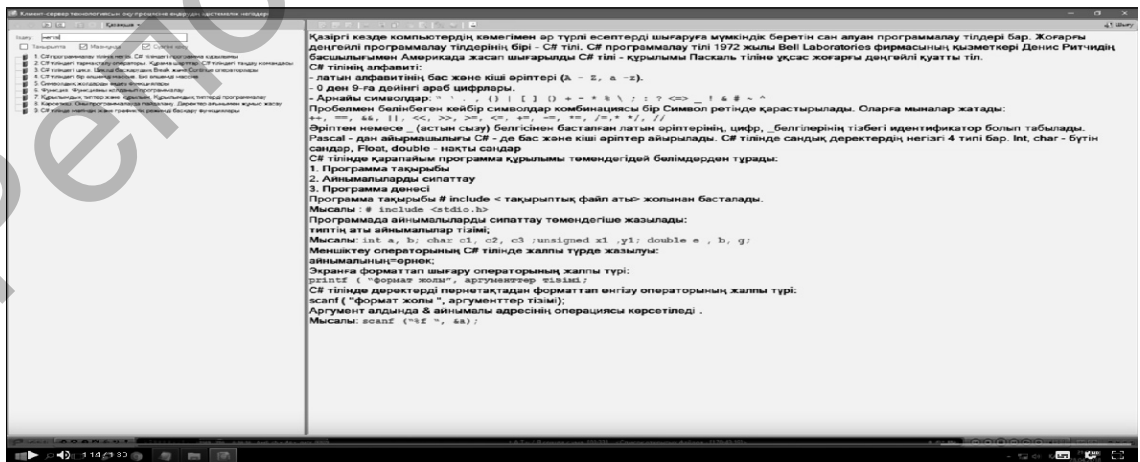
Клиент-сервер технологиясы жүйесіндегі мәліметтер қоры

Іздеу: негізі

Тақырыпта Мазмұнда Сәйкес сөз

Қазіргі кезде компьютердің көмегімен әр түрлі есептерді шығаруға мүмкіндік беретін сан алуан программалау тілдері бар. Жоғарғы деңгейлі программалау тілдерінің бірі - C# тілі. C# программалау тілі 1972 жылы Bell Laboratories фирмасының қызметкері Денис Ритчидің басшылығымен Америкада жасап шығарылды C# тілі - құрылымы Паскаль тіліне ұқсас жоғарғы деңгейлі қуатты тіл.
C# тілінің алфавиті:
- латын алфавитінің бас және кіші әріптері (A - Z, a -z).
- 0 ден 9-ға дейінгі араб цифрлары.
- Арнайы символдар: " ' , . ( ) | [ ] { } + - * % \ ; : ? <=> _ ! & # ~ ^
Пробелмен бөлінбеген кейбір символдар комбинациясы бір Символ ретінде қарастырылады. Оларға мыналар жатады:
++, ==, &&, ||, <<, >>, >=, <=, +=, -=, *=, /=,* */, //
Әріптен немесе _ (астын сызу) белгісінен басталған латын әріптерінің, цифр, _белгілерінің тізбегі идентификатор болып табылады. Pascal - дан айырмашылығы C# - де бас және кіші әріптер айырылады. C# тілінде сандық деректердің негізгі 4 типі бар. Int, char - бүтін сандар, Float, double - нақты сандар
C# тілінде қарапайым программа құрылымы төмендегідей бөлімдерден тұрады:
1. Программа тақырыбы
2. Айнымалыларды сипаттау
3. Программа денесі
Программа тақырыбы # include < тақырыптық файл аты> жолынан басталады.
Мысалы : # include <stdio.h>
Программада айнымалыларды сипаттау төмендегіше жазылады:
типтің аты айнымалылар тізімі;
Мысалы: int a, b; char c1, c2, c3 ;unsigned x1 ,y1; double e , b, g;
Меншіктеу операторының C# тілінде жалпы түрде жазылуы:
айнымалының=өрнек;
Экранға форматтап шығару операторының жалпы түрі:
printf ( "формат жолы", аргументтер тізімі;
C# тілінде деректерді пернетақтадан форматтап енгізу операторының жалпы түрі:
scanf ( "формат жолы ", аргументтер тізімі);
Аргумент алдында & айнымалы адресінің операциясы көрсетіледі .
Мысалы: scanf ("%f ", &a);

1:14 / 1:33